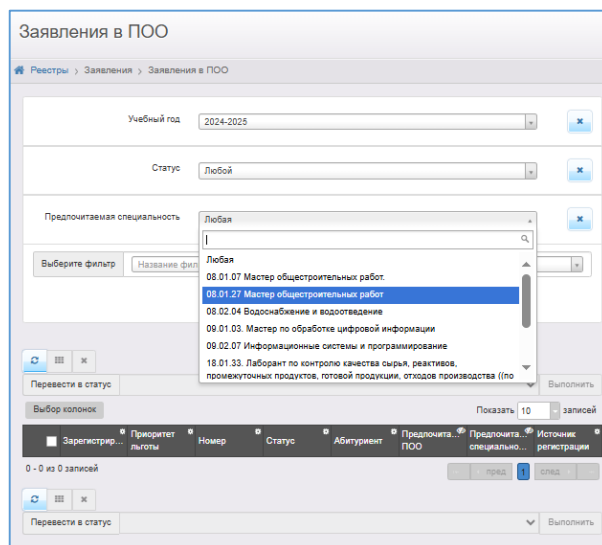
Заявления в ПОО

Реестры › Заявления › Заявления в ПОО

Учебный год 2024-2025

Статус Любой

Предпочитаемая специальность Любая

Любая
08.01.07 Мастер общестроительных работ.
08.01.27 Мастер общестроительных работ
08.02.04 Водоснабжение и водоотведение
09.01.03. Мастер по обработке цифровой информации
09.02.07 Информационные системы и программирование
18.01.33. Лаборант по контролю качества сырья, реактивов, промежуточных продуктов, готовой продукции, отходов производства ((по

Выберите фильтр Название фил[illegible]

Перевести в статус

Выполнить

Выбор колонок

Показать 10 записей

| Зарегистрир... | Приоритет льготы | Номер | Статус | Абитуриент | Предпочита... ПОО | Предпочита... специально... | Источник регистрации |
|---|---|---|---|---|---|---|---|

0 - 0 из 0 записей

пред 1 след

Перевести в статус

Выполнить